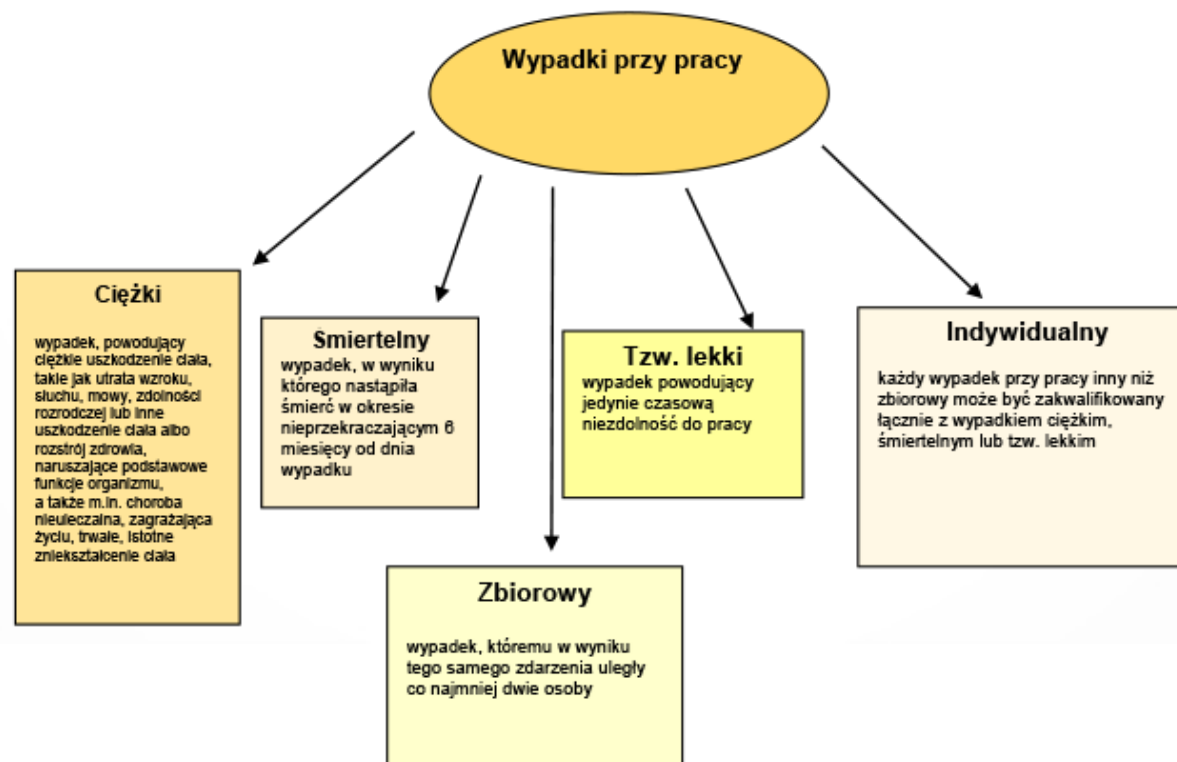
Wypadki przy pracy

Ciężki

wypadek, powodujący ciężkie uszkodzenie ciała, takie jak utrata wzroku, słuchu, mowy, zdolności rozrodczej lub inne uszkodzenie ciała albo rozstrój zdrowia, naruszające podstawowe funkcje organizmu, a także m.in. choroba nieuleczalna, zagrażająca życiu, trwałe, istotne zniekształcenie ciała

Śmiertelny

wypadek, w wyniku którego nastąpiła śmierć w okresie nieprzekraczającym 6 miesięcy od dnia wypadku

Tzw. lekki

wypadek powodujący jedynie czasową niezdolność do pracy

Indywidualny

każdy wypadek przy pracy inny niż zbiorowy może być zakwalifikowany łącznie z wypadkiem ciężkim, śmiertelnym lub tzw. lekkim

Zbiorowy

wypadek, któremu w wyniku tego samego zdarzenia uległy co najmniej dwie osoby